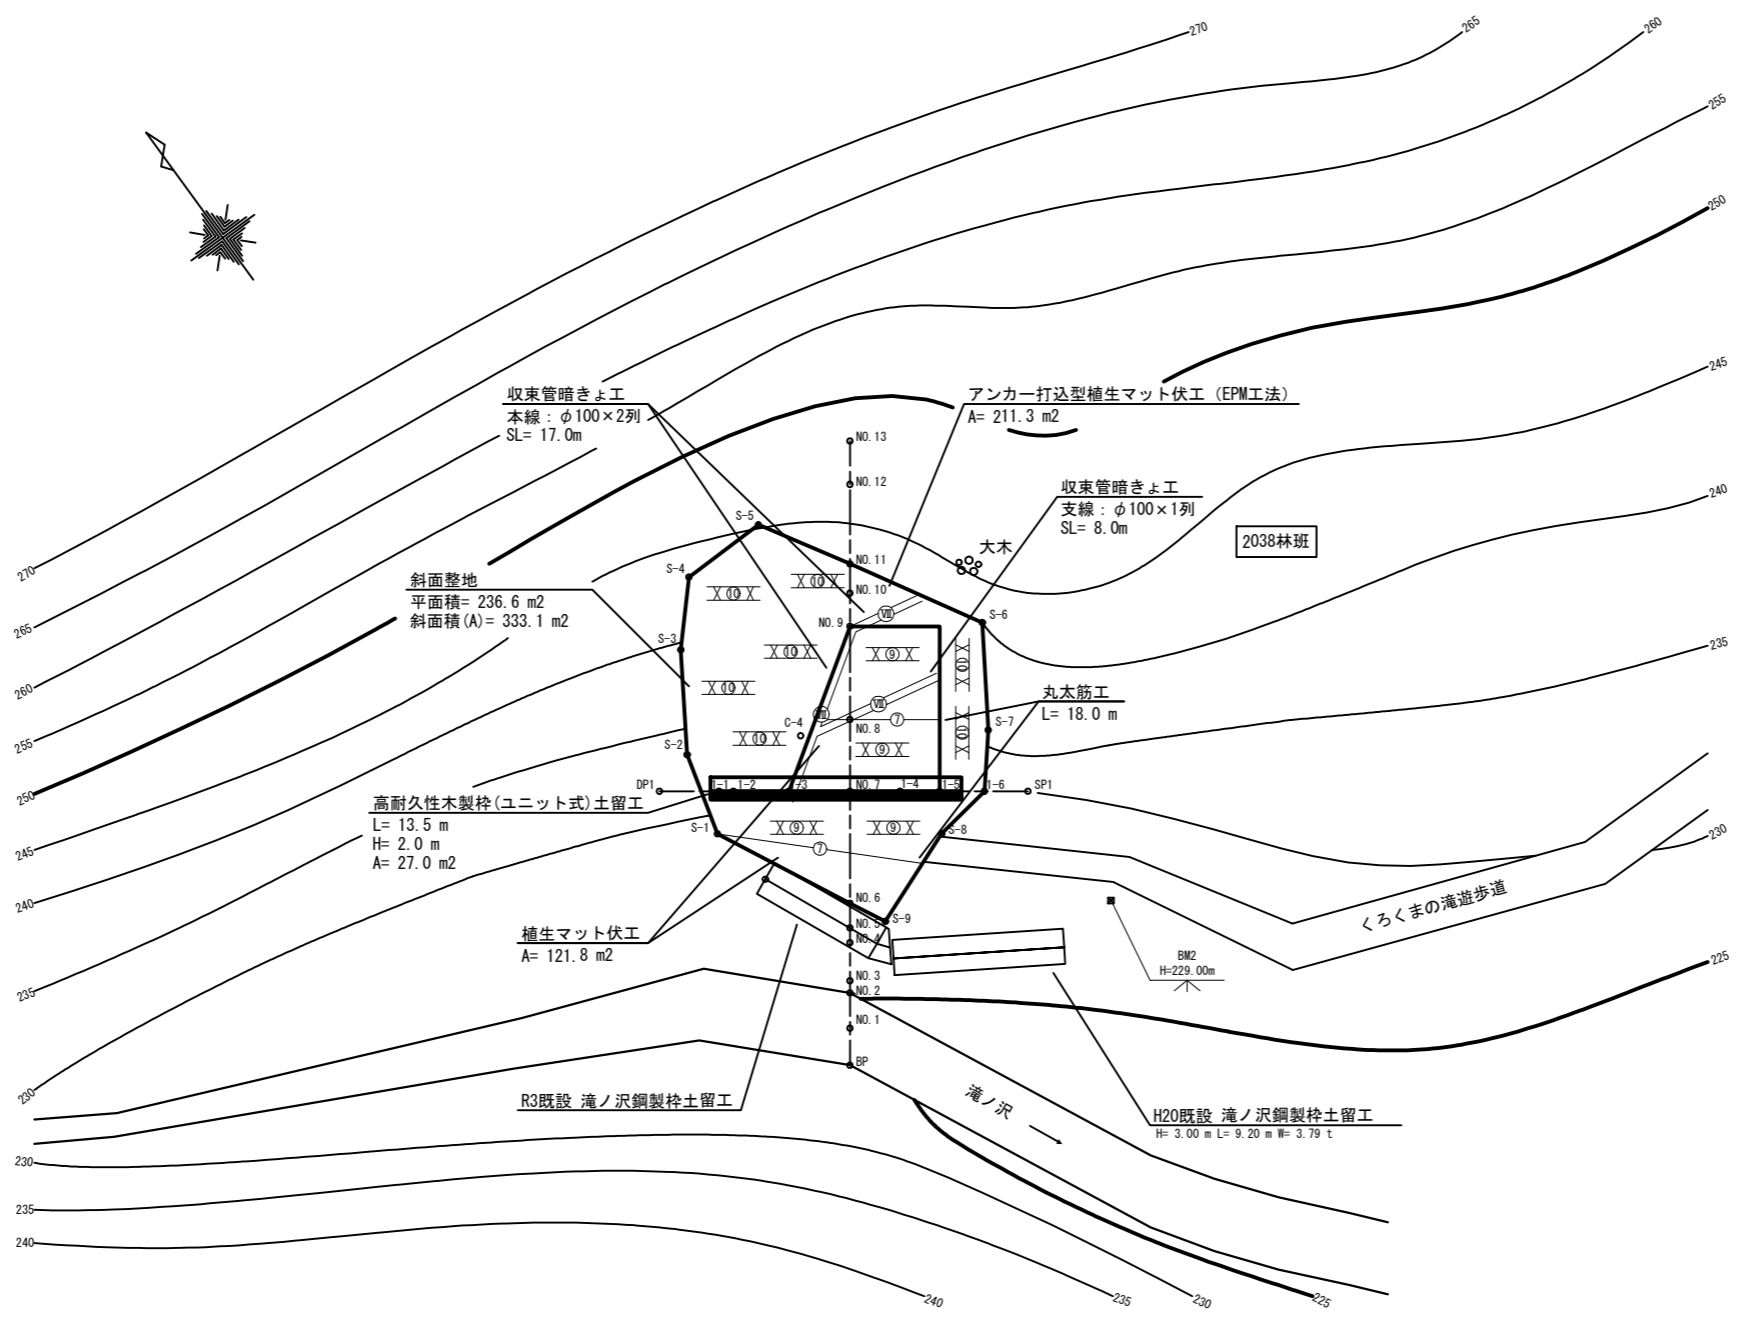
270
265
260
255
250
245
240
235
230
225

収束管暗きょ工
本線：$\phi$100×2列
SL= 17.0m

アンカー打込型植生マット伏工（EPM工法）
A= 211.3 m2

収束管暗きょ工
支線：$\phi$100×1列
SL= 8.0m

2038林班

大木

斜面整地
平面積= 236.6 m2
斜面積(A)= 333.1 m2

丸太筋工
L= 18.0 m

高耐久性木製枠(ユニット式)土留工
L= 13.5 m
H= 2.0 m
A= 27.0 m2

植生マット伏工
A= 121.8 m2

R3既設 滝ノ沢鋼製枠土留工

H20既設 滝ノ沢鋼製枠土留工
H= 3.00 m L= 9.20 m W= 3.79 t

くろくまの滝遊歩道

滝ノ沢

BM2
H=229.00m

NO.13
NO.12
NO.11
NO.10
NO.9
NO.8
NO.7
NO.6
NO.5
NO.4
NO.3
NO.2
NO.1
BP

S-1
S-2
S-3
S-4
S-5
S-6
S-7
S-8
S-9
C-4
DP1
SP1
1-1
1-2
1-3
1-4
1-5
1-6

⑩
⑩
⑩
⑩
⑩
⑩
⑩
⑨
⑨
⑨
⑨
⑦
⑦
Ⅷ
Ⅷ
Ⅷ

230
235
240
240
235
230
225